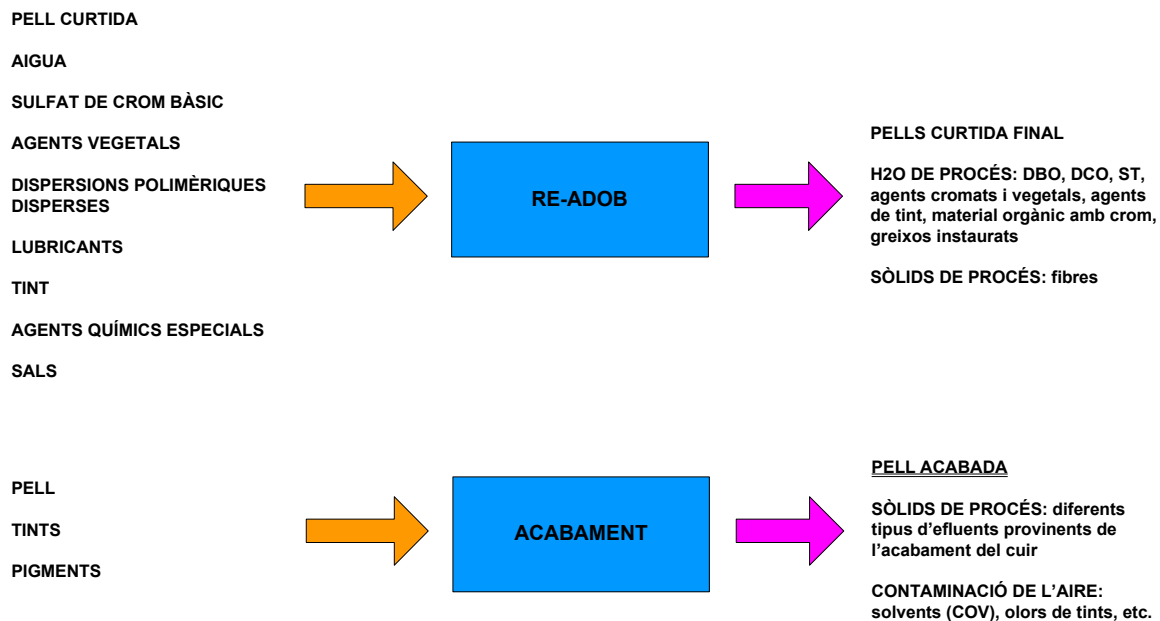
PELL CURTIDA

AIGUA

SULFAT DE CROM BÀSIC

AGENTS VEGETALS

DISPERSIONS POLIMÈRIQUES DISPERSES

LUBRICANTS

TINT

AGENTS QUÍMICS ESPECIALS

SALS

RE-ADOB

PELLS CURTIDA FINAL

H2O DE PROCÉS: DBO, DCO, ST, agents cromats i vegetals, agents de tint, material orgànic amb crom, greixos instaurats

SÒLIDS DE PROCÉS: fibres

PELL

TINTS

PIGMENTS

ACABAMENT

PELL ACABADA

SÒLIDS DE PROCÉS: diferents tipus d'efluents provinents de l'acabament del cuir

CONTAMINACIÓ DE L'AIRE: solvents (COV), olors de tints, etc.